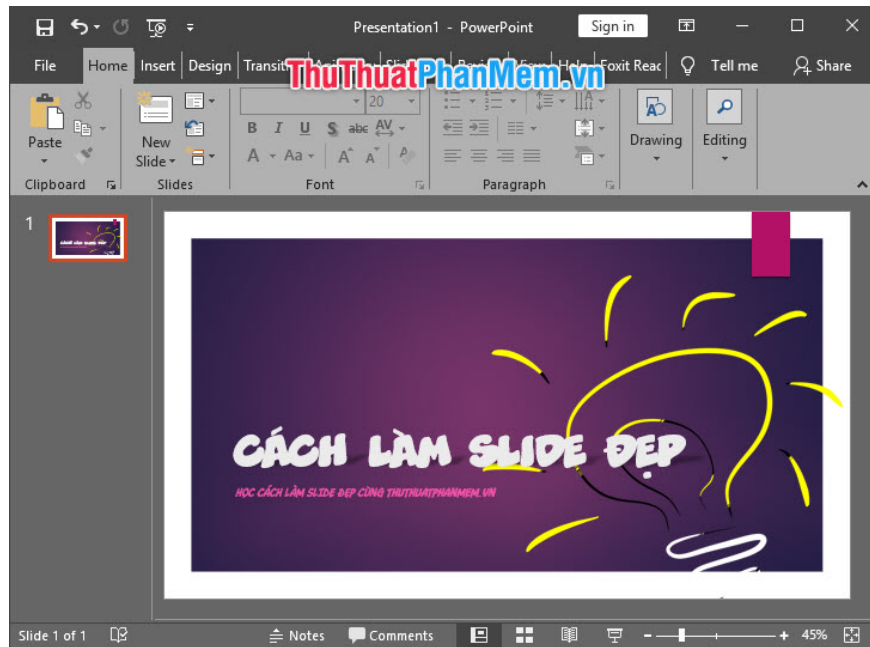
Presentation1 - PowerPoint
Sign in

File
Home
Insert
Design
Transit
ThuThuatPhanMem.vn
Foxit Reac
Tell me
Share

Paste
New Slide
20
B I U S abc AV
A Aa A A
Drawing
Editing
Clipboard
Slides
Font
Paragraph

1

CÁCH LÀM SLIDE ĐẸP
HỌC CÁCH LÀM SLIDE ĐẸP CÙNG THUTHUATPHANMEM.VN

Slide 1 of 1
Notes
Comments
45%